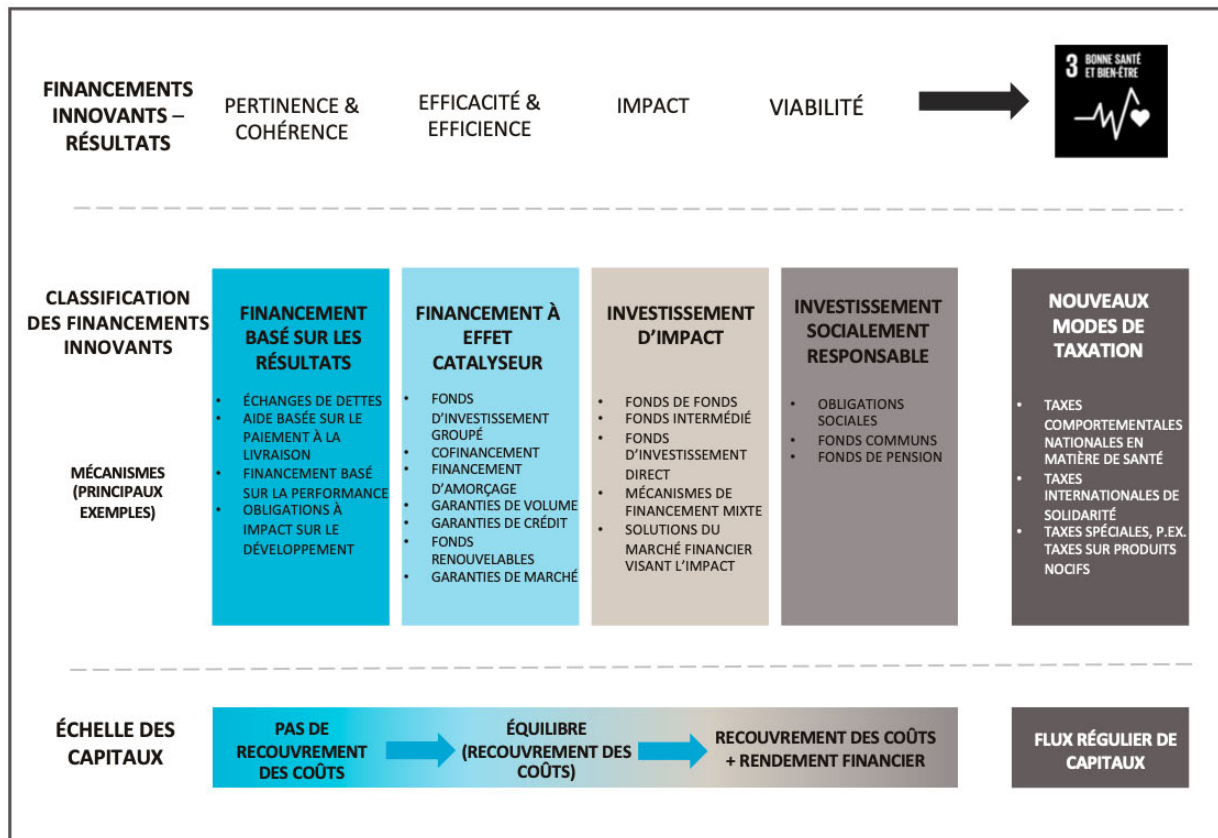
FINANCEMENTS INNOVANTS – RÉSULTATS

PERTINENCE & COHÉRENCE

EFFICACITÉ & EFFICIENCE

IMPACT

VIABILITÉ

3 BONNE SANTÉ ET BIEN-ÊTRE

CLASSIFICATION DES FINANCEMENTS INNOVANTS

MÉCANISMES (PRINCIPAUX EXEMPLES)

FINANCEMENT BASÉ SUR LES RÉSULTATS

- ÉCHANGES DE DETTES
- AIDE BASÉE SUR LE PAIEMENT À LA LIVRAISON
- FINANCEMENT BASÉ SUR LA PERFORMANCE
- OBLIGATIONS À IMPACT SUR LE DÉVELOPPEMENT

FINANCEMENT À EFFET CATALYSEUR

- FONDS D'INVESTISSEMENT GROUPÉ
- COFINANCEMENT
- FINANCEMENT D'AMORÇAGE
- GARANTIES DE VOLUME
- GARANTIES DE CRÉDIT
- FONDS RENOUVELABLES
- GARANTIES DE MARCHÉ

INVESTISSEMENT D'IMPACT

- FONDS DE FONDS
- FONDS INTERMÉDIÉ
- FONDS D'INVESTISSEMENT DIRECT
- MÉCANISMES DE FINANCEMENT MIXTE
- SOLUTIONS DU MARCHÉ FINANCIER VISANT L'IMPACT

INVESTISSEMENT SOCIALEMENT RESPONSABLE

- OBLIGATIONS SOCIALES
- FONDS COMMUNS
- FONDS DE PENSION

NOUVEAUX MODES DE TAXATION

- TAXES COMPORTEMENTALES NATIONALES EN MATIÈRE DE SANTÉ
- TAXES INTERNATIONALES DE SOLIDARITÉ
- TAXES SPÉCIALES, P.EX. TAXES SUR PRODUITS NOCIFS

ÉCHELLE DES CAPITAUX

PAS DE RECOUVREMENT DES COÛTS

ÉQUILIBRE (RECOUVREMENT DES COÛTS)

RECOUVREMENT DES COÛTS + RENDEMENT FINANCIER

FLUX RÉGULIER DE CAPITAUX